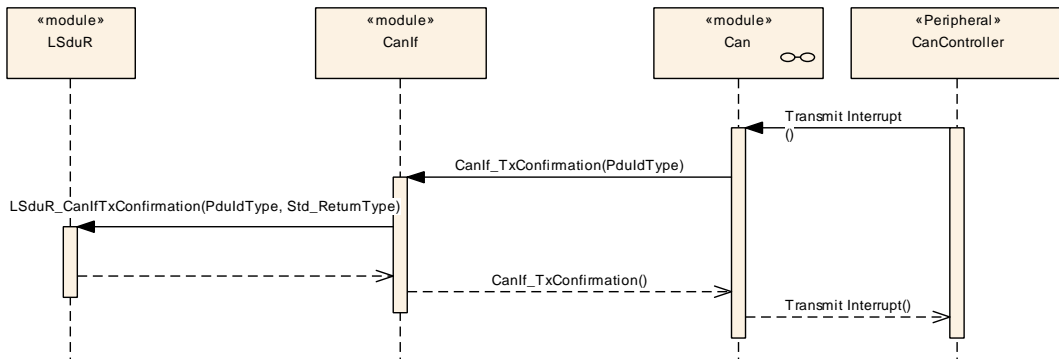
«module»
LSduR

«module»
CanIf

«module»
Can

«Peripheral»
CanController

Transmit Interrupt
()

CanIf_TxConfirmation(PduIdType)

LSduR_CanIfTxConfirmation(PduIdType, Std_ReturnType)

CanIf_TxConfirmation()

Transmit Interrupt()